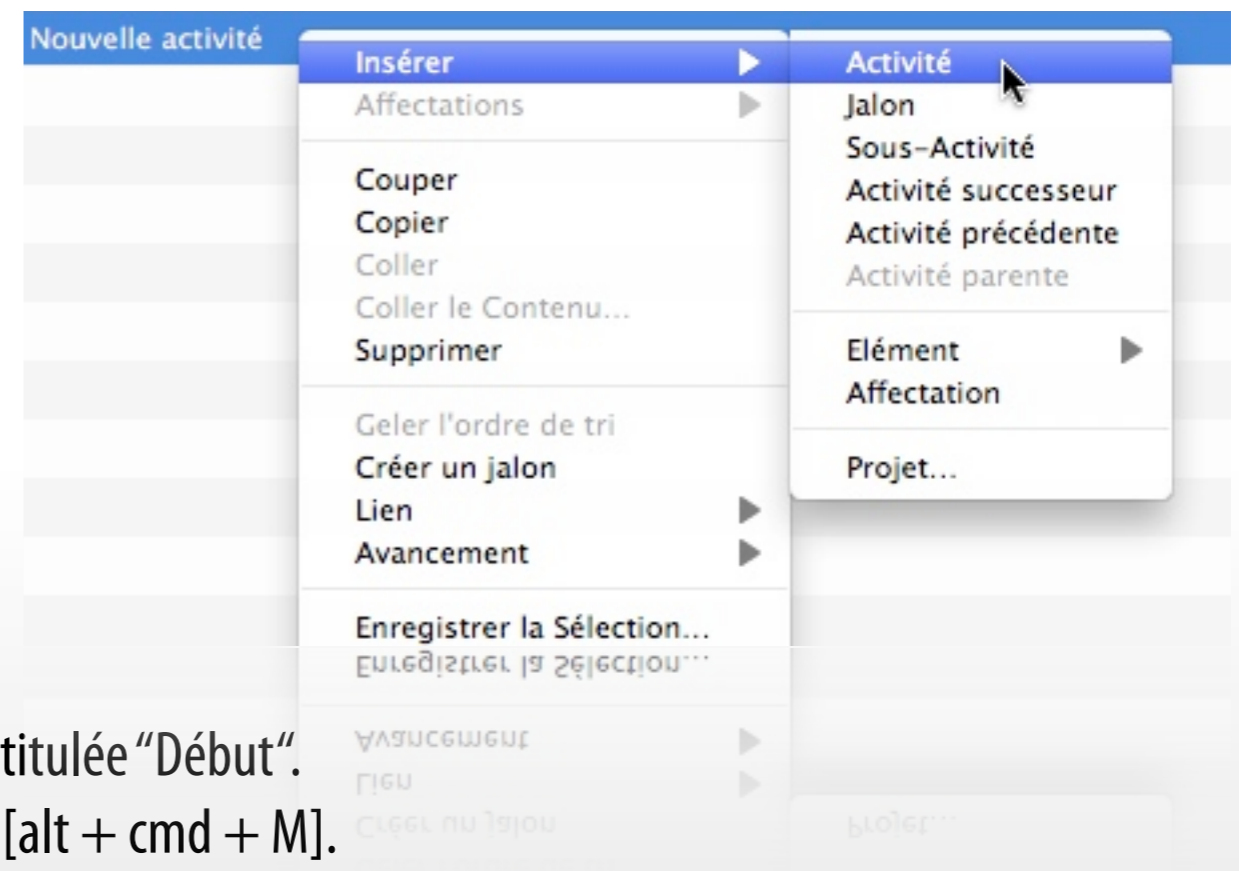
Nouvelle activité

Insérer
Affectations

Couper
Copier
Coller
Coller le Contenu...
Supprimer

Geler l'ordre de tri
Créer un jalon
Lien
Avancement

Enregistrer la Sélection...

Activité
Jalon
Sous-Activité
Activité successeur
Activité précédente
Activité parente

Elément
Affectation

Projet...

titulée "Début".
[alt + cmd + M].